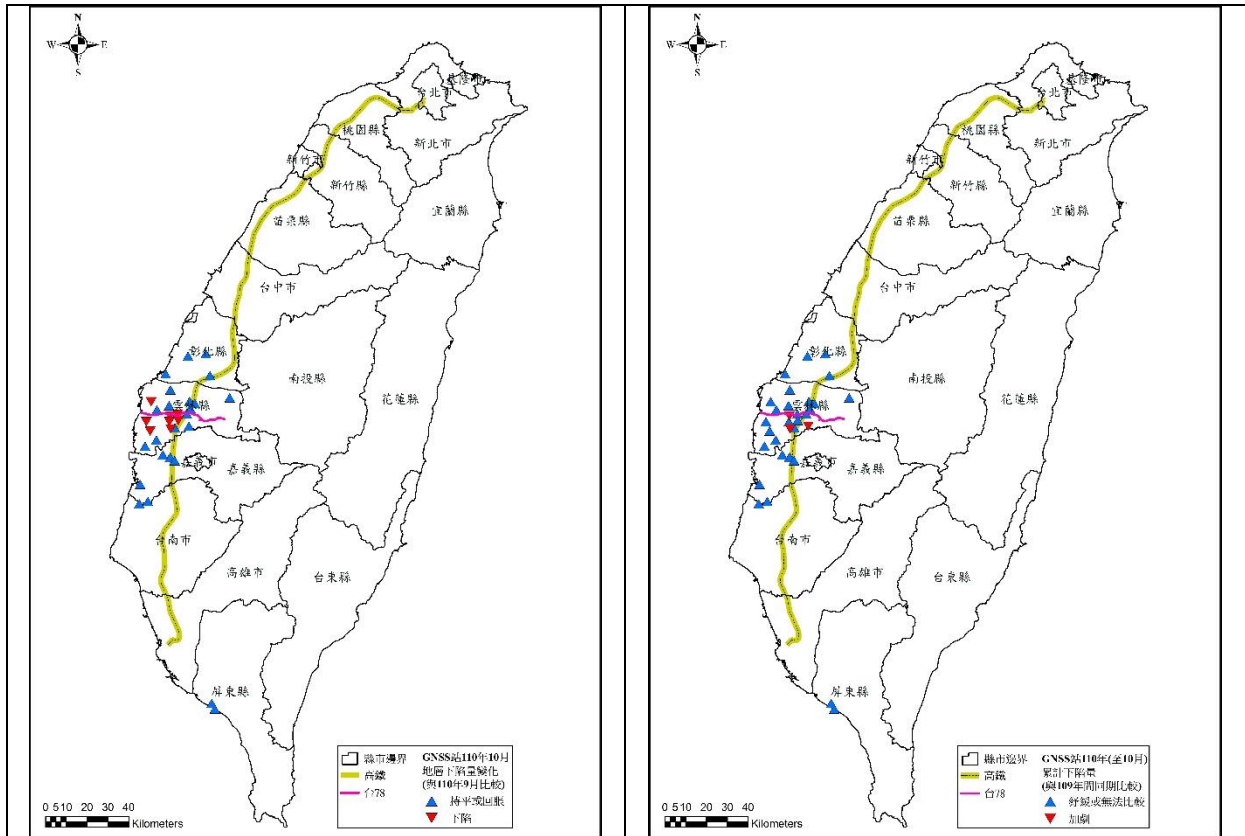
N
W E
S

基隆市
台北市
桃園縣
新北市
新竹市
新竹縣
宜蘭縣
苗栗縣
台中市
彰化縣
南投縣
雲林縣
花蓮縣
嘉義市
嘉義縣
台南市
高雄市
台東縣
屏東縣

縣市邊界
高鐵
台78

GNSS站110年10月
地層下陷量變化
(與110年9月比較)
持平或回脹
下陷

0 5 10 20 30 40
Kilometers

N
W E
S

基隆市
台北市
桃園縣
新北市
新竹市
新竹縣
宜蘭縣
苗栗縣
台中市
彰化縣
南投縣
雲林縣
花蓮縣
嘉義市
嘉義縣
台南市
高雄市
台東縣
屏東縣

縣市邊界
高鐵
台78

GNSS站110年(至10月)
累計下陷量
(與109年同期比較)
舒緩或無法比較
加劇

0 5 10 20 30 40
Kilometers